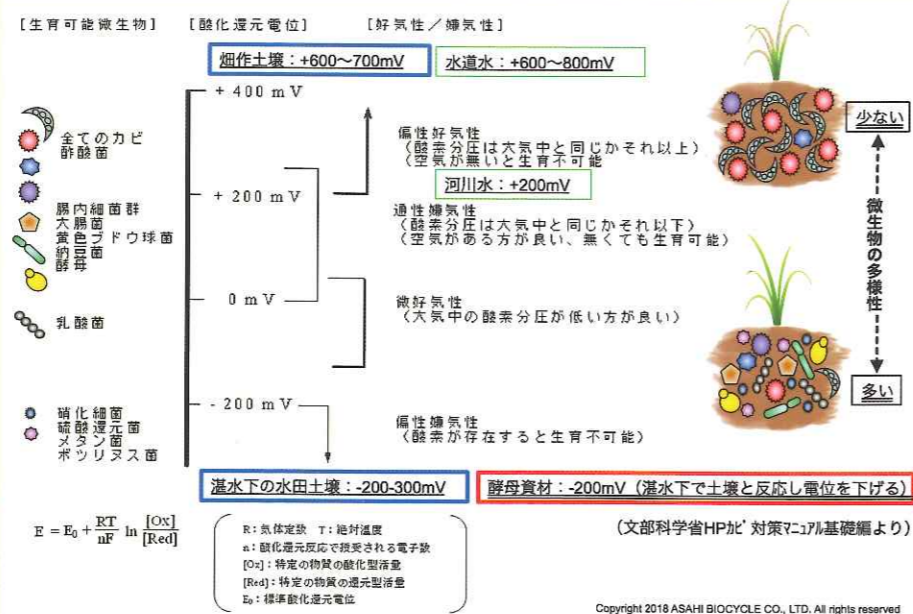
［生育可能微生物］　［酸化還元電位］　［好気性／嫌気性］

畑作土壌：+600～700mV

水道水：+600～800mV

+ 400 mV

全てのカビ
酢酸菌

偏性好気性
（酸素分圧は大気中と同じかそれ以上）
（空気が無いと生育不可能

河川水：+200mV

+ 200 mV

腸内細菌群
大腸菌
黄色ブドウ球菌
納豆菌
酵母

通性嫌気性
（酸素分圧は大気中と同じかそれ以下）
（空気がある方が良い、無くても生育可能）

0 mV

微好気性
（大気中の酸素分圧が低い方が良い）

乳酸菌

- 200 mV

硝化細菌
硫酸還元菌
メタン菌
ボツリヌス菌

偏性嫌気性
（酸素が存在すると生育不可能）

少ない

微生物の多様性

多い

湛水下の水田土壌：-200-300mV

酵母資材：-200mV（湛水下で土壌と反応し電位を下げる）

$E = E_0 + \frac{RT}{nF} \ln \frac{[Ox]}{[Red]}$

R：気体定数　T：絶対温度
n：酸化還元反応で授受される電子数
[Ox]：特定の物質の酸化型活量
[Red]：特定の物質の還元型活量
E₀：標準酸化還元電位

（文部科学省HPカビ対策マニュアル基礎編より）

Copyright 2018 ASAHI BIOCYCLE CO., LTD. All rights reserved